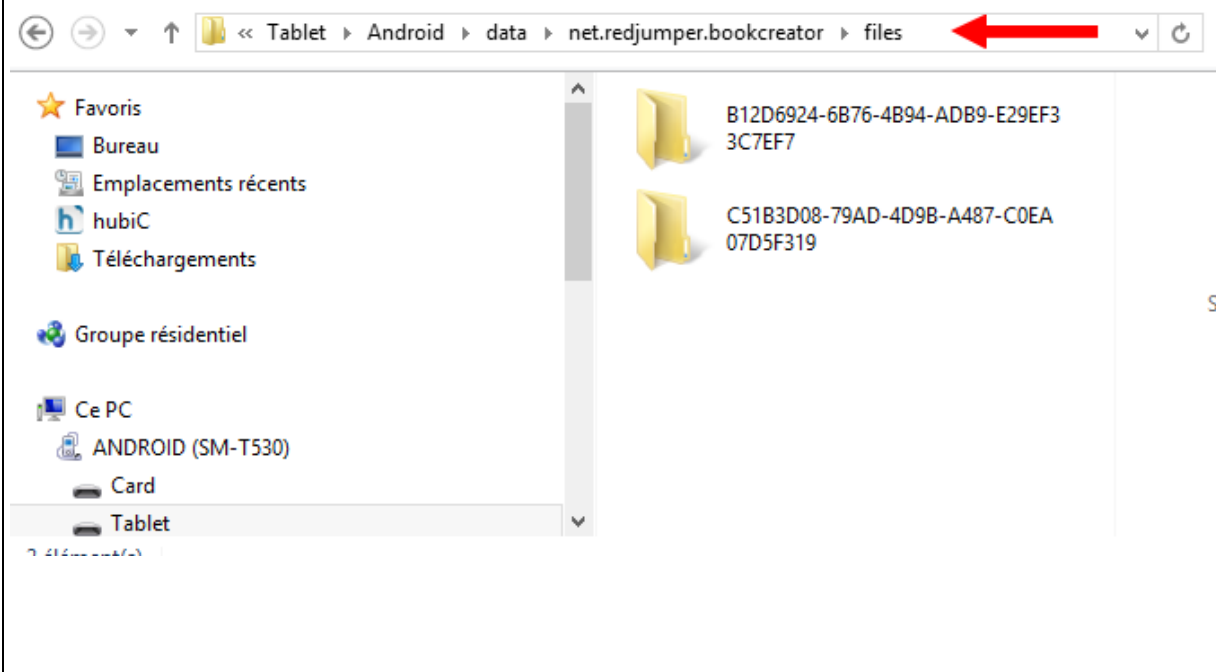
« Tablet ▸ Android ▸ data ▸ net.redjumper.bookcreator ▸ files

Favoris
Bureau
Emplacements récents
hubiC
Téléchargements

Groupe résidentiel

Ce PC
ANDROID (SM-T530)
Card
Tablet

B12D6924-6B76-4B94-ADB9-E29EF33C7EF7

C51B3D08-79AD-4D9B-A487-C0EA07D5F319

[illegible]